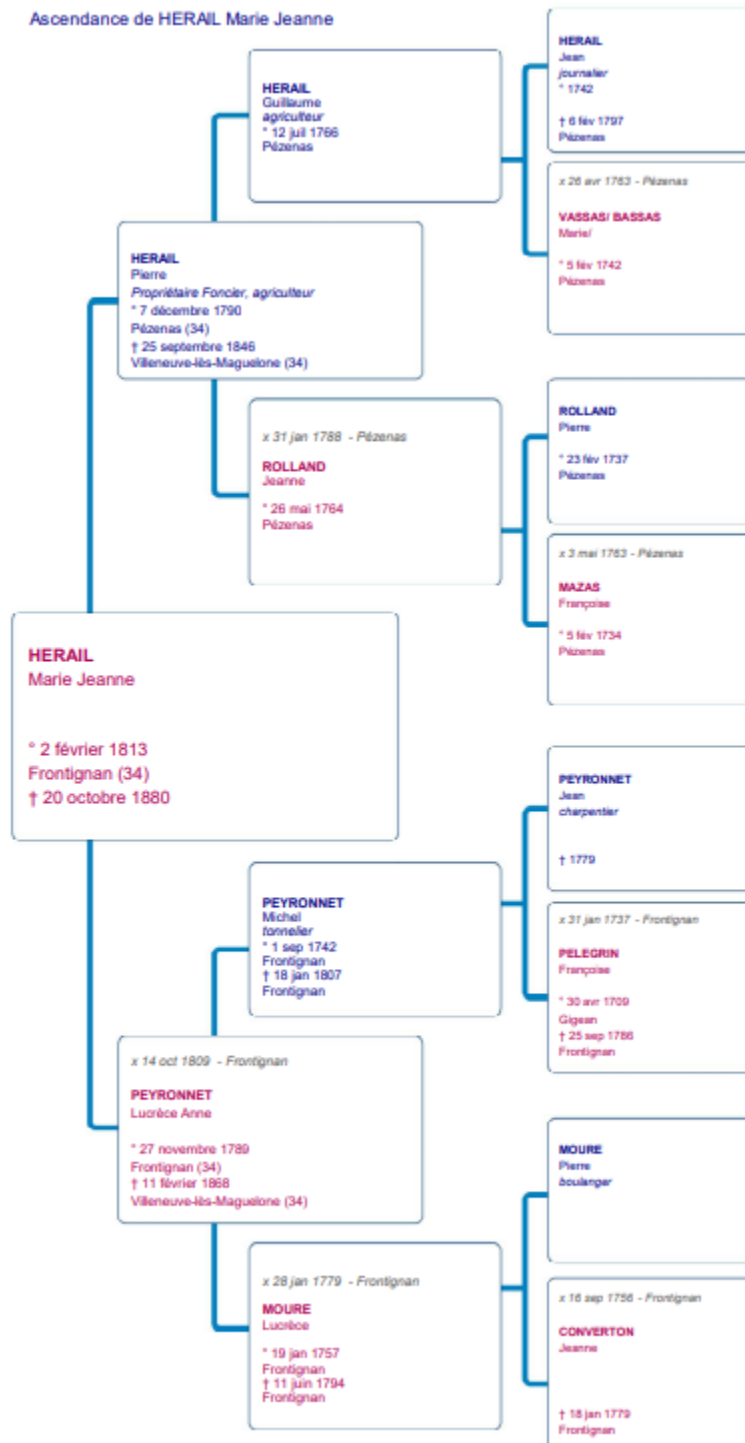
Ascendance de HERAIL Marie Jeanne

HERAIL
Marie Jeanne

° 2 février 1813
Frontignan (34)
† 20 octobre 1880

HERAIL
Pierre
Propriétaire Foncier, agriculteur
° 7 décembre 1790
Pézenas (34)
† 25 septembre 1846
Villeneuve-lès-Maguelone (34)

HERAIL
Guillaume
agriculteur
° 12 juil 1766
Pézenas

HERAIL
Jean
journalier
° 1742

† 6 fév 1797
Pézenas

x 26 avr 1763 - Pézenas

VASSAS/ BASSAS
Marie/

° 5 fév 1742
Pézenas

x 31 jan 1788 - Pézenas

ROLLAND
Jeanne

° 26 mai 1764
Pézenas

ROLLAND
Pierre

° 23 fév 1737
Pézenas

x 3 mai 1763 - Pézenas

MAZAS
Françoise

° 5 fév 1734
Pézenas

x 14 oct 1809 - Frontignan

PEYRONNET
Lucrèce Anne

° 27 novembre 1789
Frontignan (34)
† 11 février 1868
Villeneuve-lès-Maguelone (34)

PEYRONNET
Michel
tonnelier
° 1 sep 1742
Frontignan
† 18 jan 1807
Frontignan

PEYRONNET
Jean
charpentier

† 1779

x 31 jan 1737 - Frontignan

PELEGRIN
Françoise

° 30 avr 1709
Gigean
† 25 sep 1786
Frontignan

x 28 jan 1779 - Frontignan

MOURE
Lucrèce

° 19 jan 1757
Frontignan
† 11 juin 1794
Frontignan

MOURE
Pierre
boulanger

x 16 sep 1756 - Frontignan

CONVERTON
Jeanne

† 18 jan 1779
Frontignan